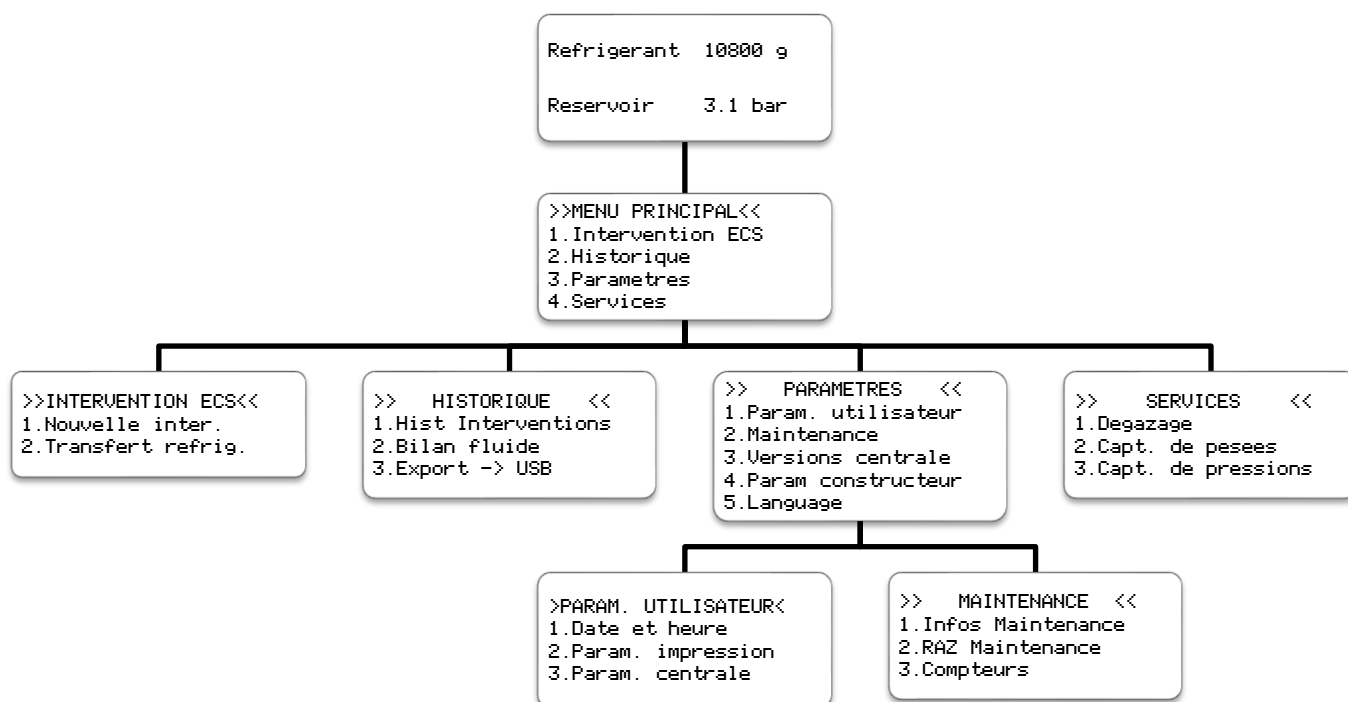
Refrigerant 10800 g

Reservoir 3.1 bar

>>MENU PRINCIPAL<<
1.Intervention ECS
2.Historique
3.Parametres
4.Services

>>INTERVENTION ECS<<
1.Nouvelle inter.
2.Transfert refrig.

>> HISTORIQUE <<
1.Hist Interventions
2.Bilan fluide
3.Export -> USB

>> PARAMETRES <<
1.Param. utilisateur
2.Maintenance
3.Versions centrale
4.Param constructeur
5.Language

>> SERVICES <<
1.Degazage
2.Capt. de pesees
3.Capt. de pressions

>PARAM. UTILISATEUR<
1.Date et heure
2.Param. impression
3.Param. centrale

>> MAINTENANCE <<
1.Infos Maintenance
2.RAZ Maintenance
3.Compteurs